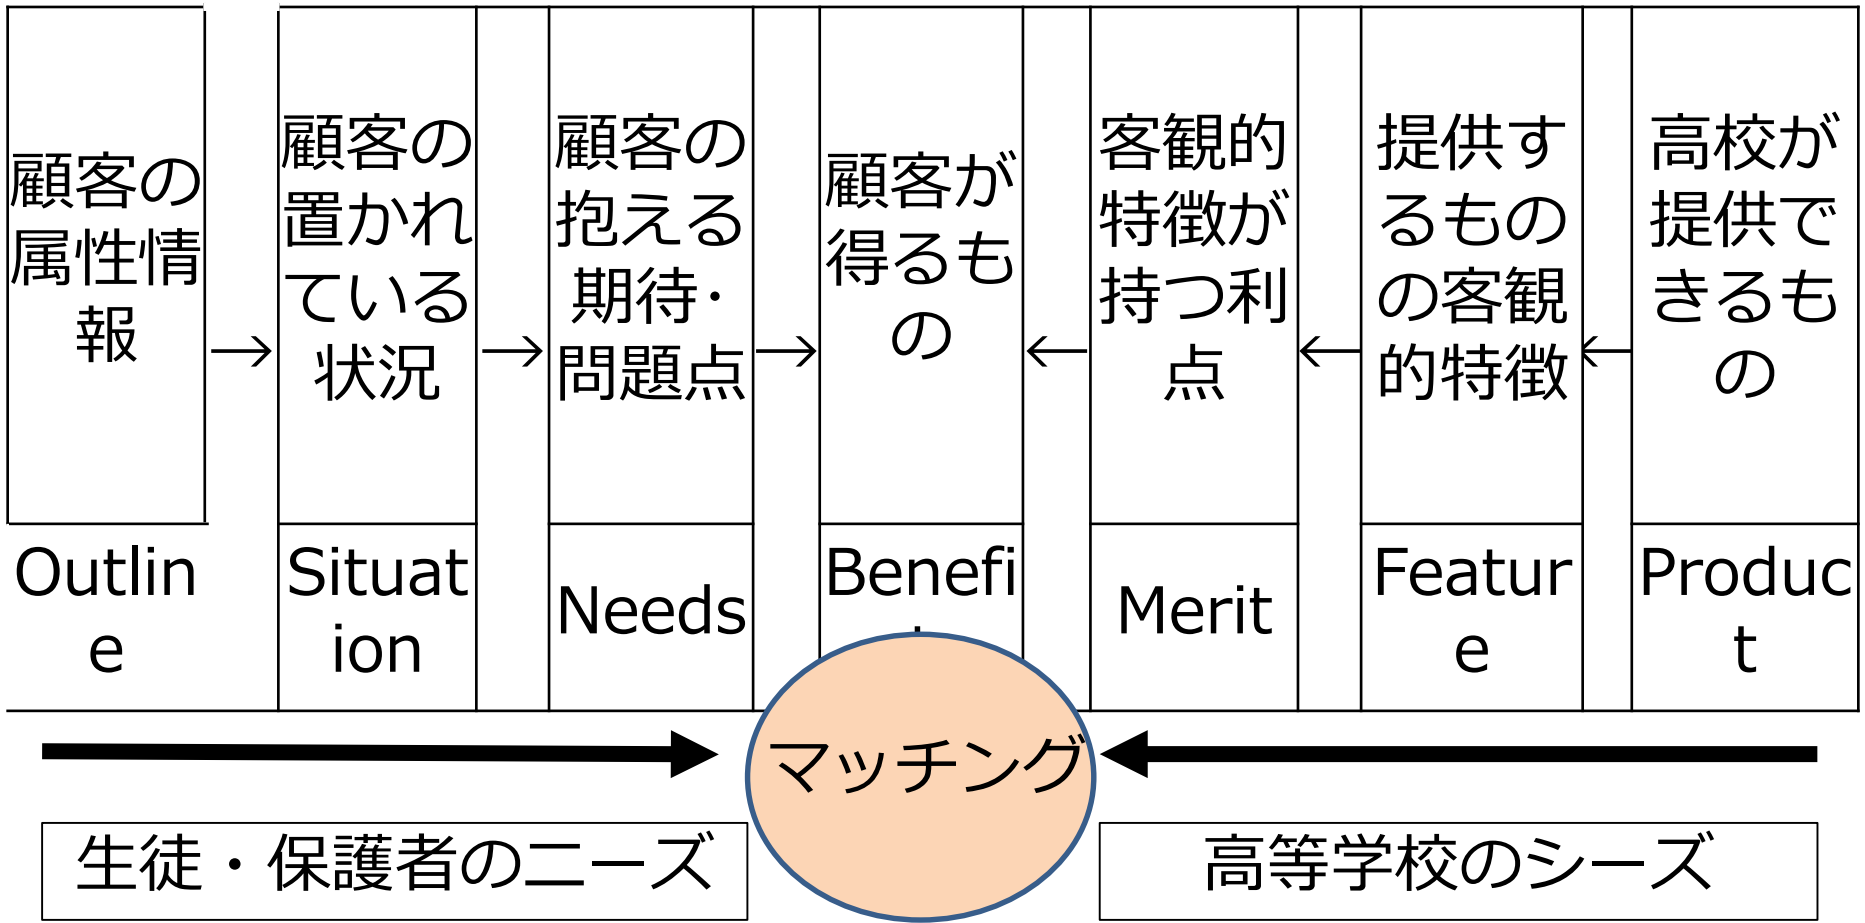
| 顧客の属性情報 | → | 顧客の置かれている状況 | → | 顧客の抱える期待・問題点 | → | 顧客が得るもの | ← | 客観的特徴が持つ利点 | ← | 提供するものの客観的特徴 | ← | 高校が提供できるもの |
|---|---|---|---|---|---|---|---|---|---|---|---|---|
| Outline | | Situation | | Needs | | Benefi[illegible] | | Merit | | Feature | | Product |

マッチング

生徒・保護者のニーズ

高等学校のシーズ